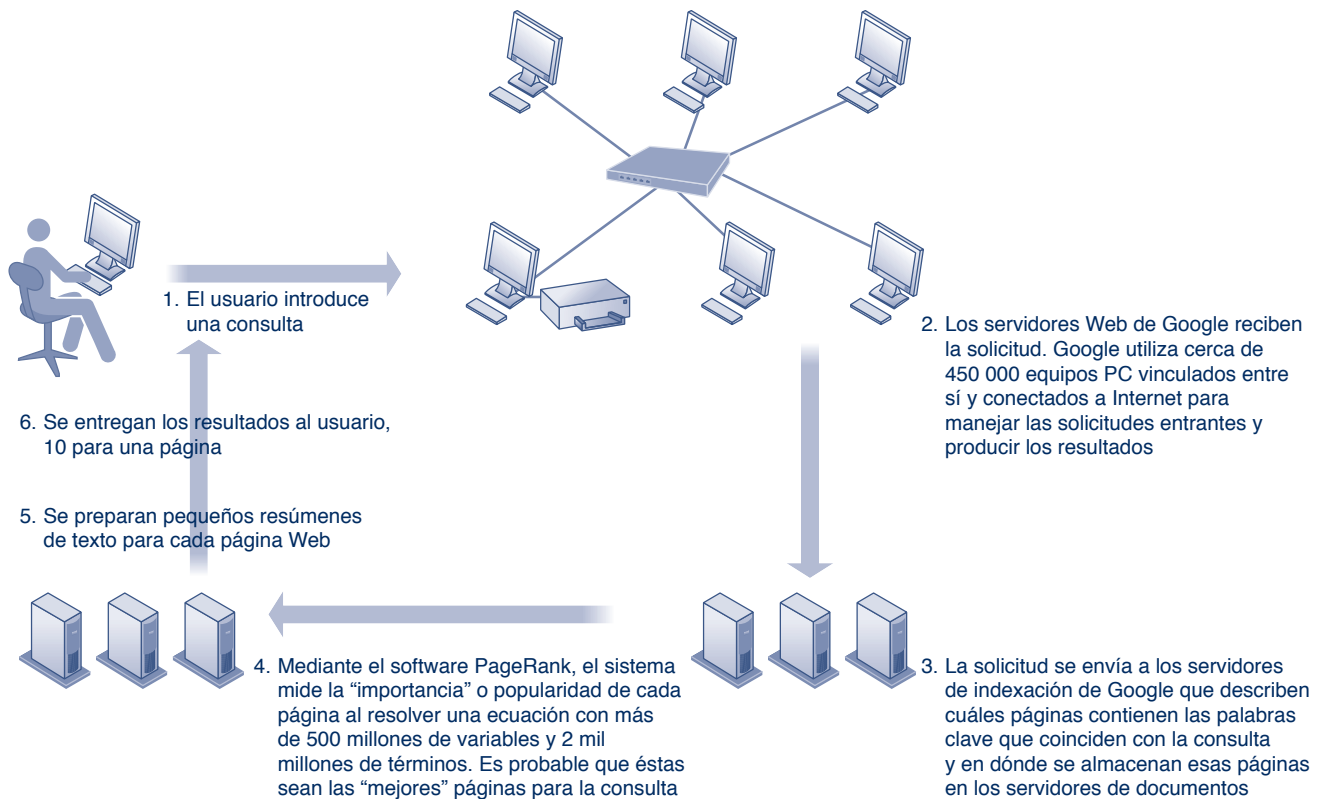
1. El usuario introduce una consulta

2. Los servidores Web de Google reciben la solicitud. Google utiliza cerca de 450 000 equipos PC vinculados entre sí y conectados a Internet para manejar las solicitudes entrantes y producir los resultados

6. Se entregan los resultados al usuario, 10 para una página

5. Se preparan pequeños resúmenes de texto para cada página Web

4. Mediante el software PageRank, el sistema mide la “importancia” o popularidad de cada página al resolver una ecuación con más de 500 millones de variables y 2 mil millones de términos. Es probable que éstas sean las “mejores” páginas para la consulta

3. La solicitud se envía a los servidores de indexación de Google que describen cuáles páginas contienen las palabras clave que coinciden con la consulta y en dónde se almacenan esas páginas en los servidores de documentos